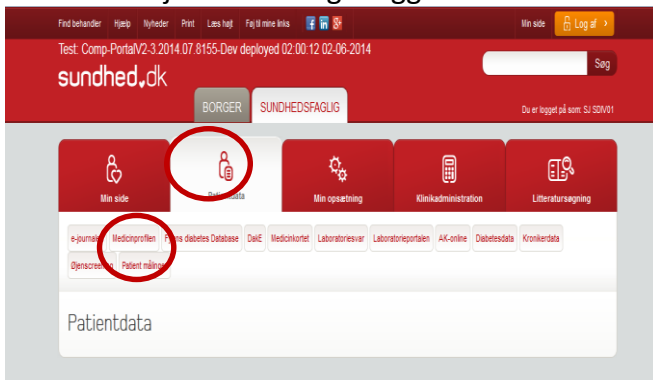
Find behandler Hjælp Nyheder Print Læs højt Fej til mine links

Min side Log af

Test: Comp-PortalV2-3.2014.07.8155-Dev deployed 02:00:12 02-06-2014

sundhed.dk

Søg

BORGER SUNDHEDSFAGLIG

Du er logget på som: SJ SDV01

Min side

Patientdata

Min opsætning

Klinikadministration

Litteratursøgning

e-journal Medicinprofilen Fyns diabetes Database DákE Medicinkortet Laboratoriesvar Laboratorieportalen AK-online Diabetesdata Kronikerdata

Øjenscreening Patient målinger

Patientdata